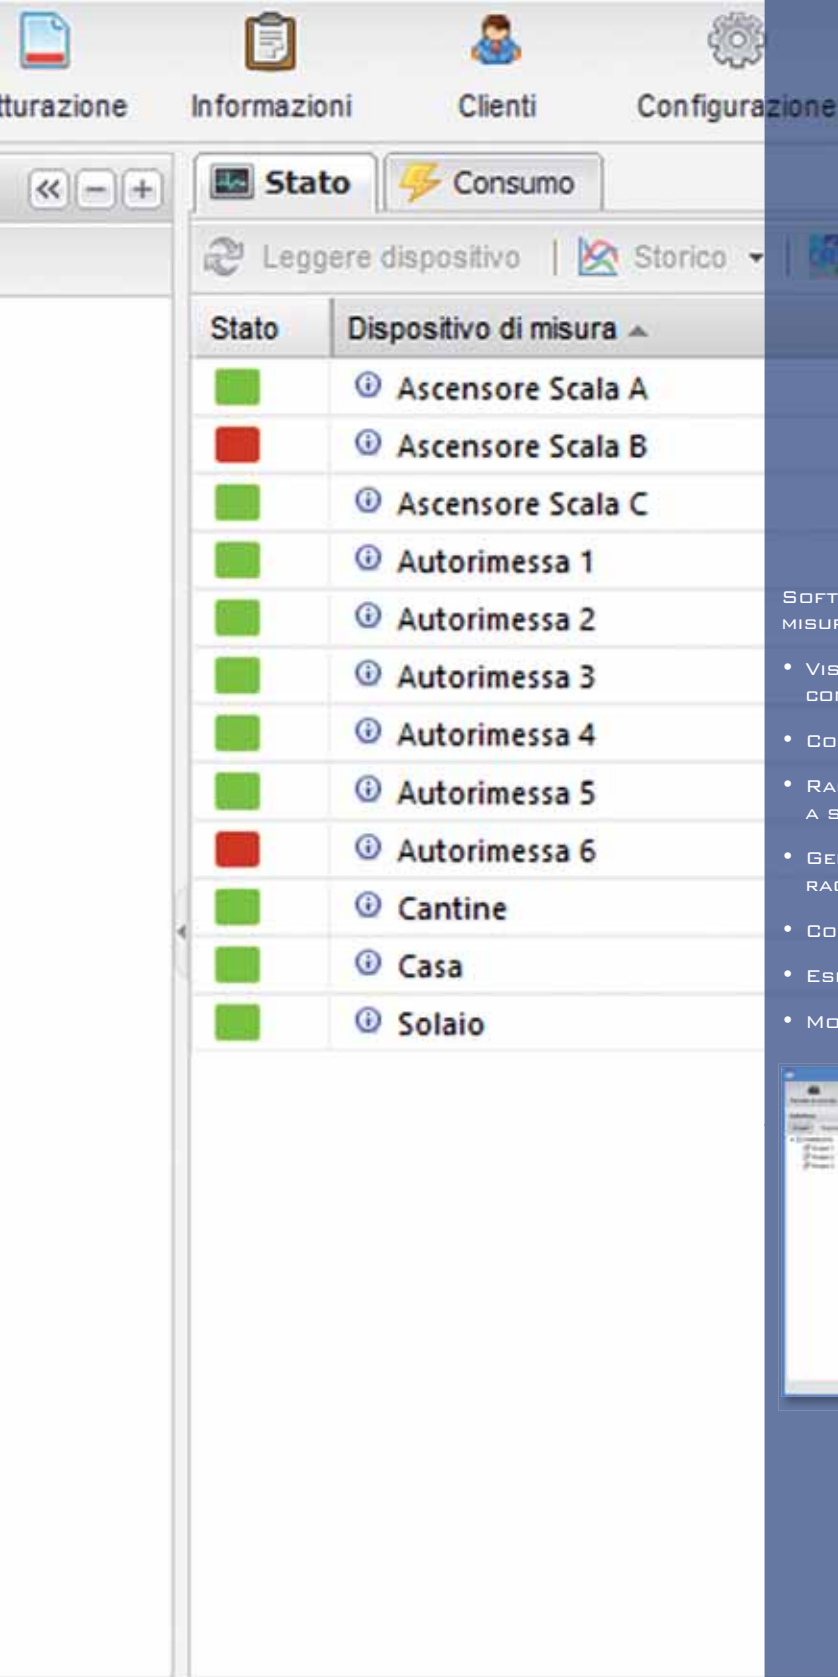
tturazione Informazioni Clienti Configurazione

« − +

Stato Consumo

Leggere dispositivo | Storico

| Stato | Dispositivo di misura |
|---|---|
| | Ascensore Scala A |
| | Ascensore Scala B |
| | Ascensore Scala C |
| | Autorimessa 1 |
| | Autorimessa 2 |
| | Autorimessa 3 |
| | Autorimessa 4 |
| | Autorimessa 5 |
| | Autorimessa 6 |
| | Cantine |
| | Casa |
| | Solaio |

Soft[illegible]
misu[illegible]

• Vis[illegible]
co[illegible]
• Co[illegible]
• Ra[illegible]
a s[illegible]
• Ge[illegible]
ra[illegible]
• Co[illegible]
• Es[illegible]
• Mo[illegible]